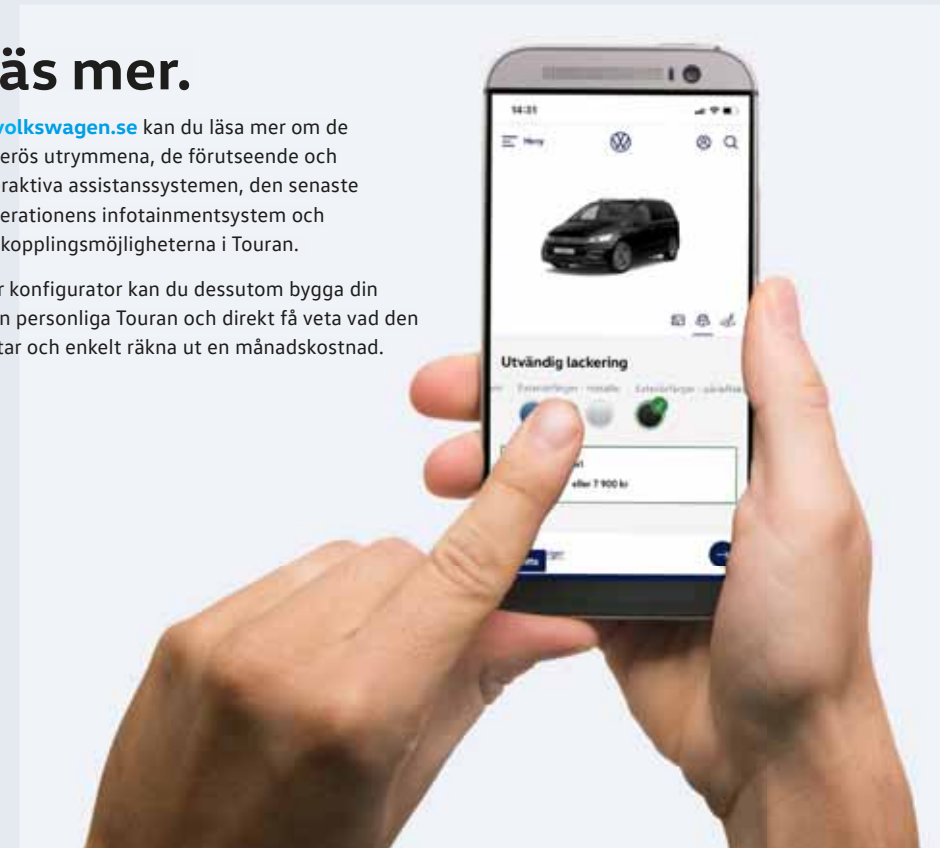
äs mer.

volkswagen.se kan du läsa mer om de erös utrymmena, de förutseende och raktiva assistanssystemen, den senaste erationens infotainmentsystem och kopplingsmöjligheterna i Touran.

r konfigurator kan du dessutom bygga din n personliga Touran och direkt få veta vad den tar och enkelt räkna ut en månadskostnad.

14:31

Meny

Utvändig lackering

Exteriörfärger - metallic

Exteriörfärger - pärleffekt

eller 7 900 kr